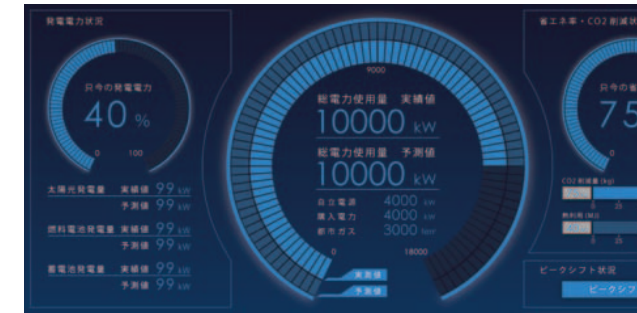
発電電力状況

只今の発電電力
40 %
0 100

太陽光発電量 実績値 99 kW
予測値 99 kW
燃料電池発電量 実績値 99 kW
予測値 99 kW
蓄電池発電量 実績値 99 kW
予測値 99 kW

9000
総電力使用量 実績値
10000 kW
総電力使用量 予測値
10000 kW
自立電源 4000 kW
購入電力 4000 kW
都市ガス 3000 Nm³
0 18000
実測値
予測値

省エネ率・CO2 削減
只今の省
75
CO2 削減量 (kg)
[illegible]
削減率 (MJ)
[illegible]

ピークシフト状況
ピークシフ